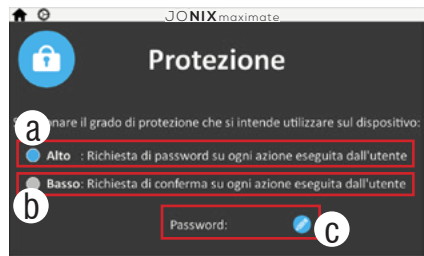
JONIXmaximate

Protezione

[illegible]nare il grado di protezione che si intende utilizzare sul dispositivo:

a

Alto : Richiesta di password su ogni azione eseguita dall'utente

Basso: Richiesta di conferma su ogni azione eseguita dall'utente

b

Password:

c